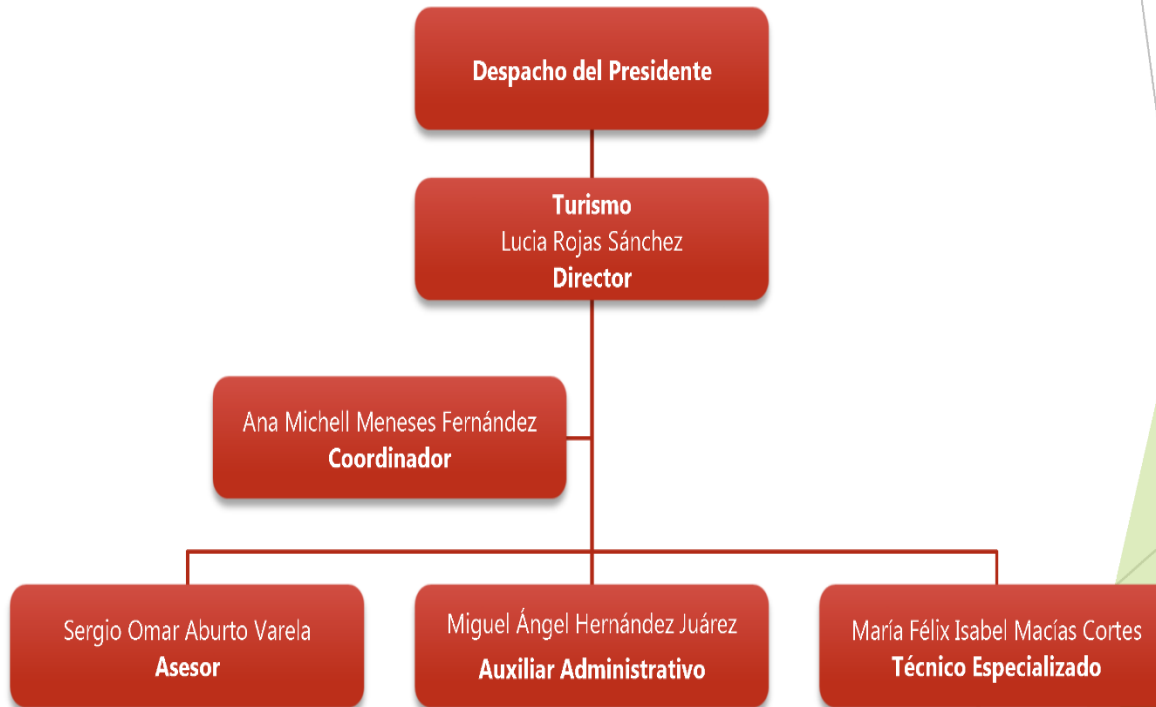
Despacho del Presidente

Turismo
Lucia Rojas Sánchez
Director

Ana Michell Meneses Fernández
Coordinador

Sergio Omar Aburto Varela
Asesor

Miguel Ángel Hernández Juárez
Auxiliar Administrativo

María Félix Isabel Macías Cortes
Técnico Especializado